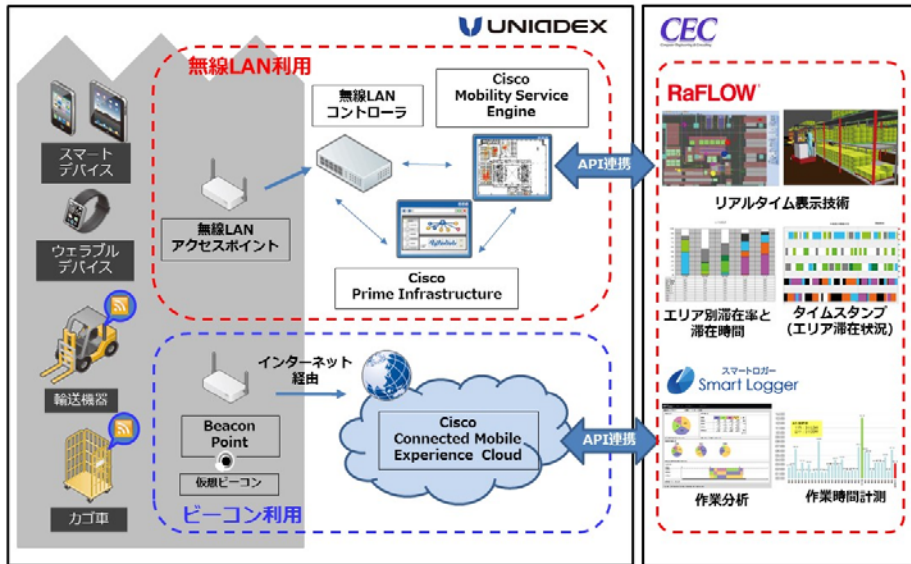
UNIADEX

無線LAN利用

無線LAN
コントローラ

Cisco
Mobility Service
Engine

スマート
デバイス

ウェラブル
デバイス

無線LAN
アクセスポイント

Cisco
Prime Infrastructure

輸送機器

カゴ車

インターネット
経由

Beacon
Point

仮想ビーコン

Cisco
Connected Mobile
Experience Cloud

ビーコン利用

API連携

API連携

CEC

RaFLOW

リアルタイム表示技術

エリア別滞在率と
滞在時間

タイムスタンプ
(エリア滞在状況)

スマートロガー
Smart Logger

作業分析

作業時間計測